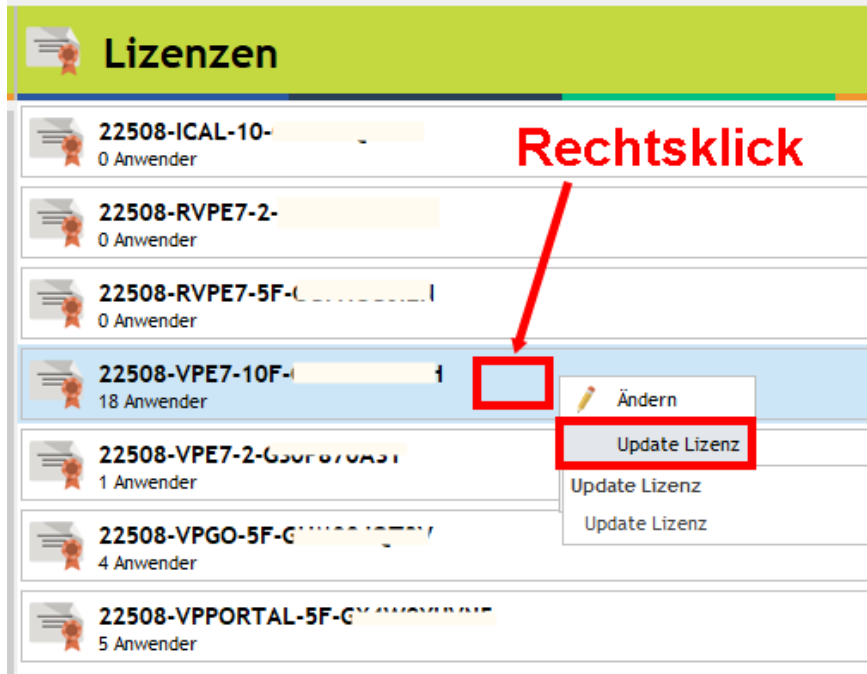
Lizenzen

Rechtsklick

22508-ICAL-10-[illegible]
0 Anwender

22508-RVPE7-2-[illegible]
0 Anwender

22508-RVPE7-5F-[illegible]
0 Anwender

22508-VPE7-10F-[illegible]
18 Anwender

Ändern
Update Lizenz
Update Lizenz
Update Lizenz

22508-VPE7-2-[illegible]
1 Anwender

22508-VPGO-5F-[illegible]
4 Anwender

22508-VPPORTAL-5F-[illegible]
5 Anwender